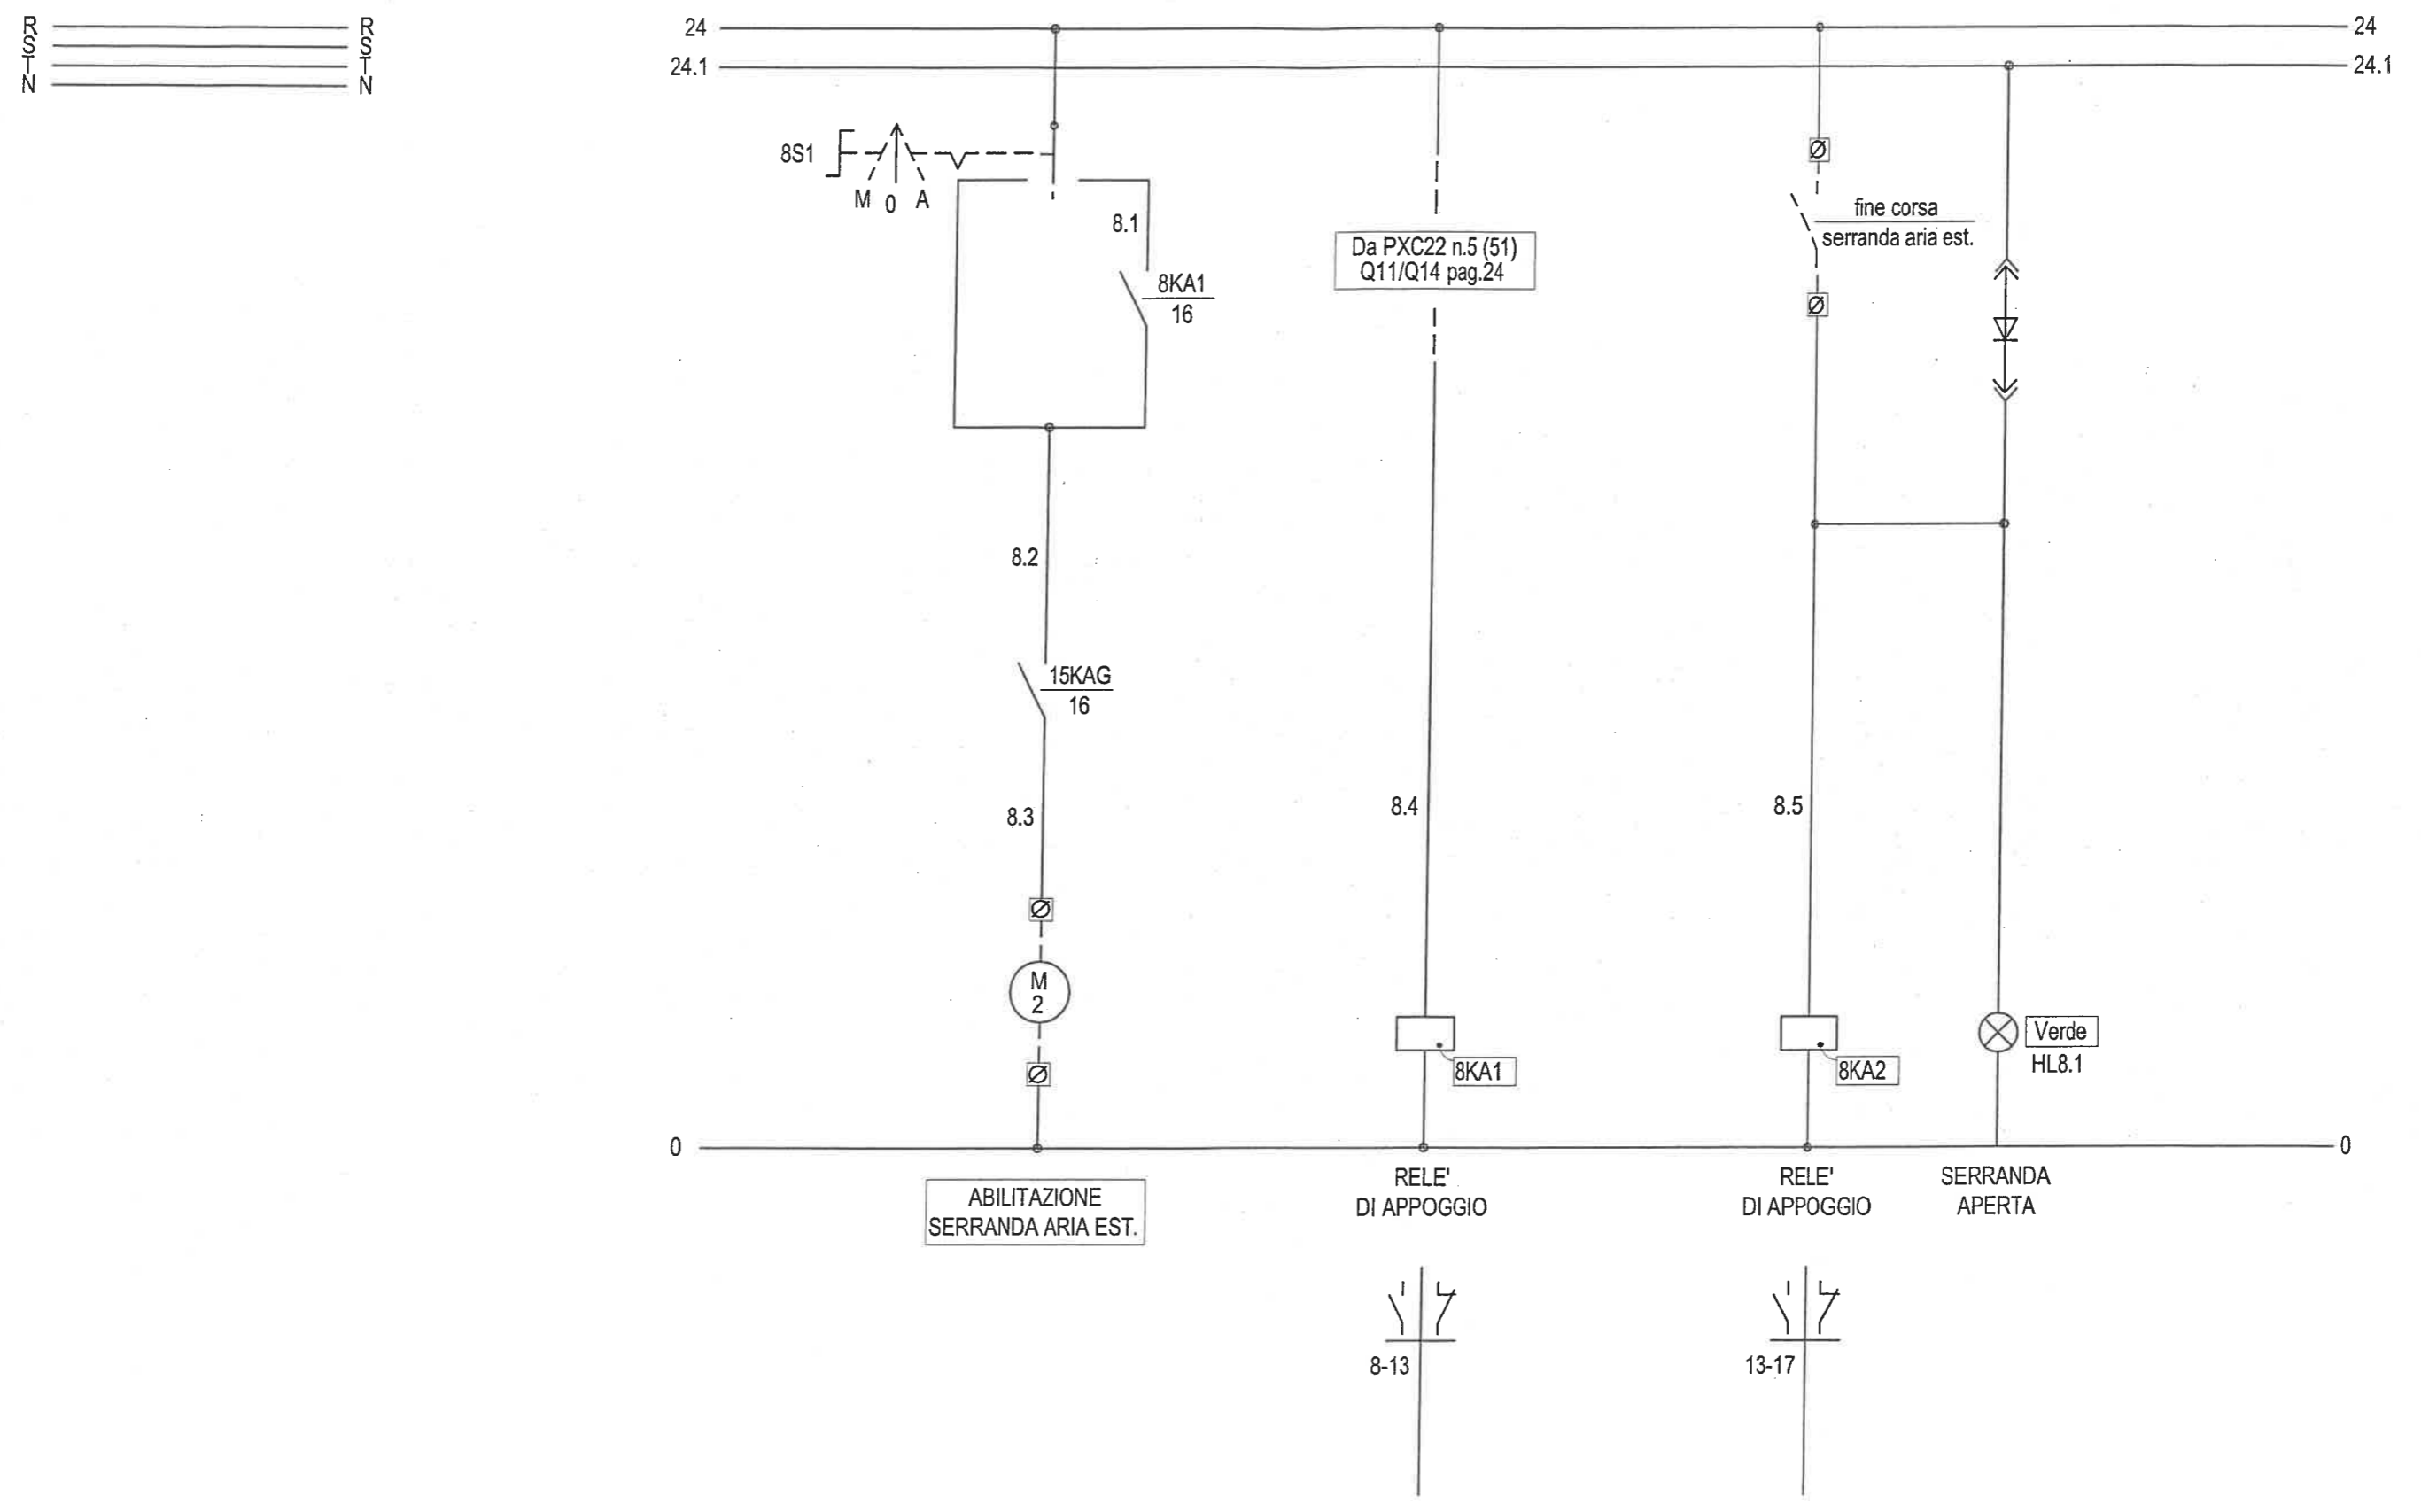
R
S
T
N

R
S
T
N

24
24.1

24
24.1

8S1
M 0 A

8.1

8KA1
16

Da PXC22 n.5 (51)
Q11/Q14 pag.24

Ø

fine corsa
serranda aria est.

Ø

8.2

15KAG
16

8.3

8.4

8.5

Ø

M
2

Ø

8KA1

8KA2

Verde
HL8.1

0

0

ABILITAZIONE
SERRANDA ARIA EST.

RELE'
DI APPOGGIO

RELE'
DI APPOGGIO

SERRANDA
APERTA

8-13

13-17